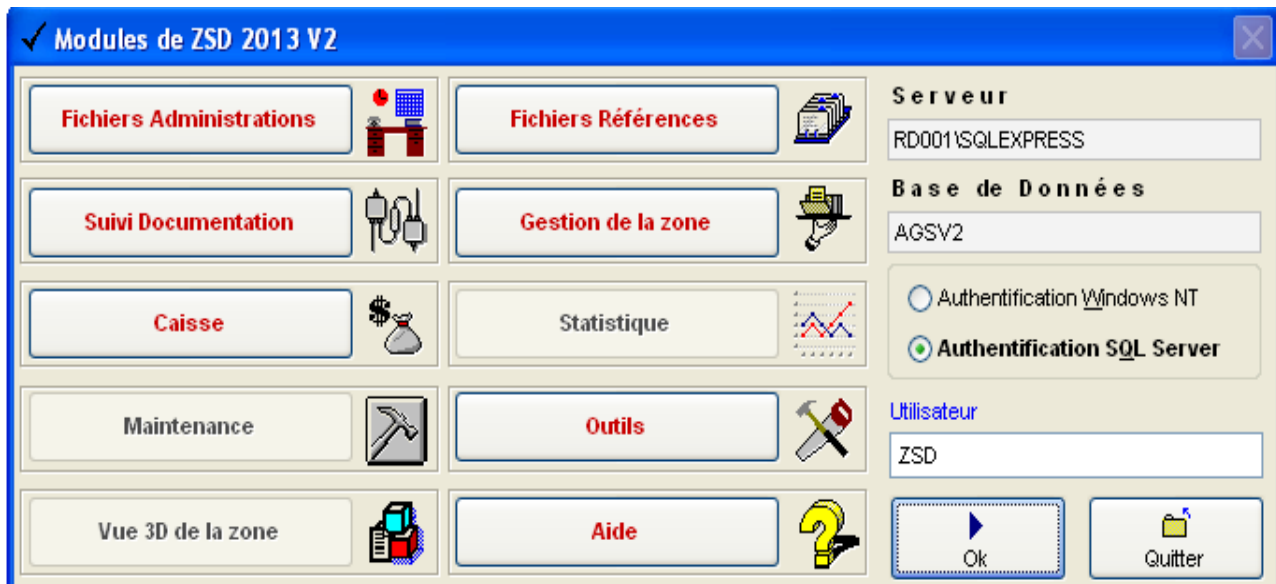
✓ Modules de ZSD 2013 V2

Fichiers Administrations

Fichiers Références

Suivi Documentation

Gestion de la zone

Caisse

Statistique

Maintenance

Outils

Vue 3D de la zone

Aide

Serveur
RD001\SQLEXPRESS

Base de Données
AGSV2

Authentification Windows NT
Authentification SQL Server

Utilisateur
ZSD

Ok

Quitter